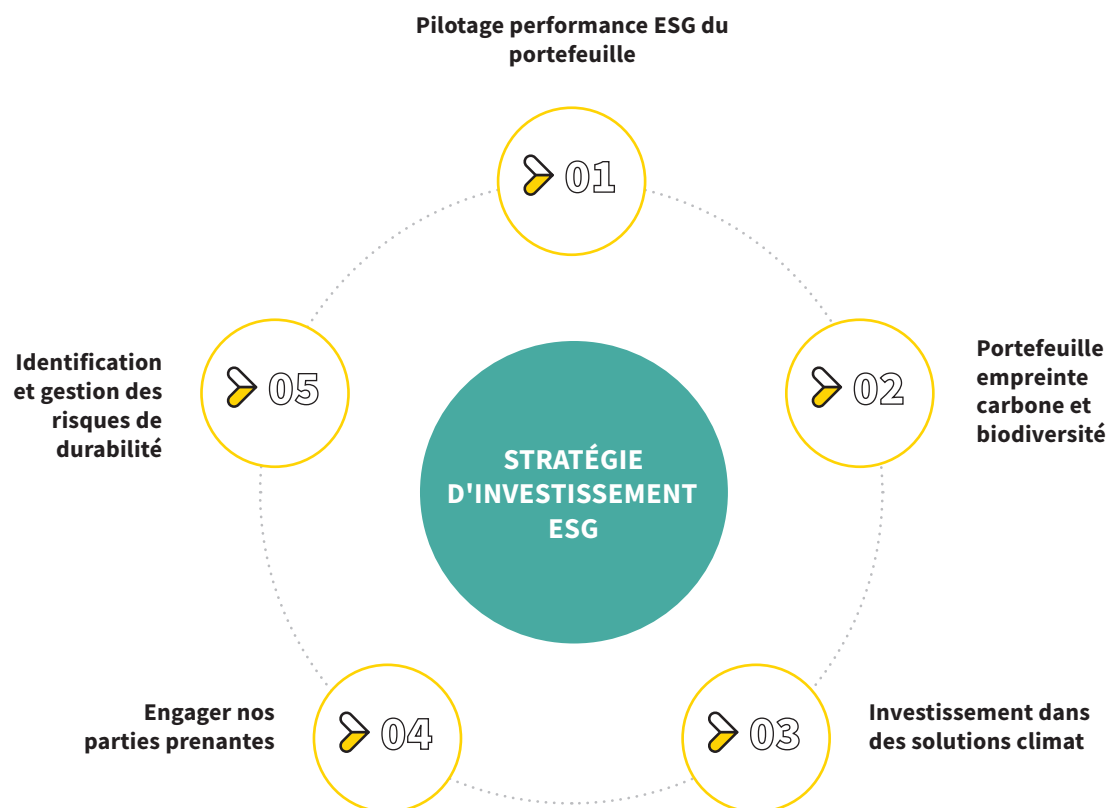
Pilotage performance ESG du portefeuille

01

Portefeuille empreinte carbone et biodiversité

02

Investissement dans des solutions climat

03

Engager nos parties prenantes

04

Identification et gestion des risques de durabilité

05

STRATÉGIE D'INVESTISSEMENT ESG